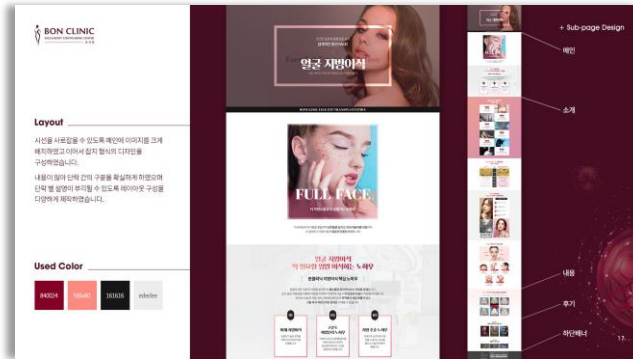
BON CLINIC

Layout

시선을 사로잡을 수 있도록 메인에 이미지를 크게 배치하였고 이어서 칩지 형식의 디자인을 구성하였습니다.

내용이 많아 단락 간의 구분을 확실하게 하였으며 단락 별 설명이 부각될 수 있도록 레이아웃 구성을 다양하게 제작하였습니다.

Used Color

840024

f08a80

161616

ebebeb

얼굴 지방이식

BON CLINIC FACE FAT TRANSPLANTATION

FULL FACE

얼굴 지방이식

+ Sub-page Design

메인

소개

내용

후기

하단배너

17